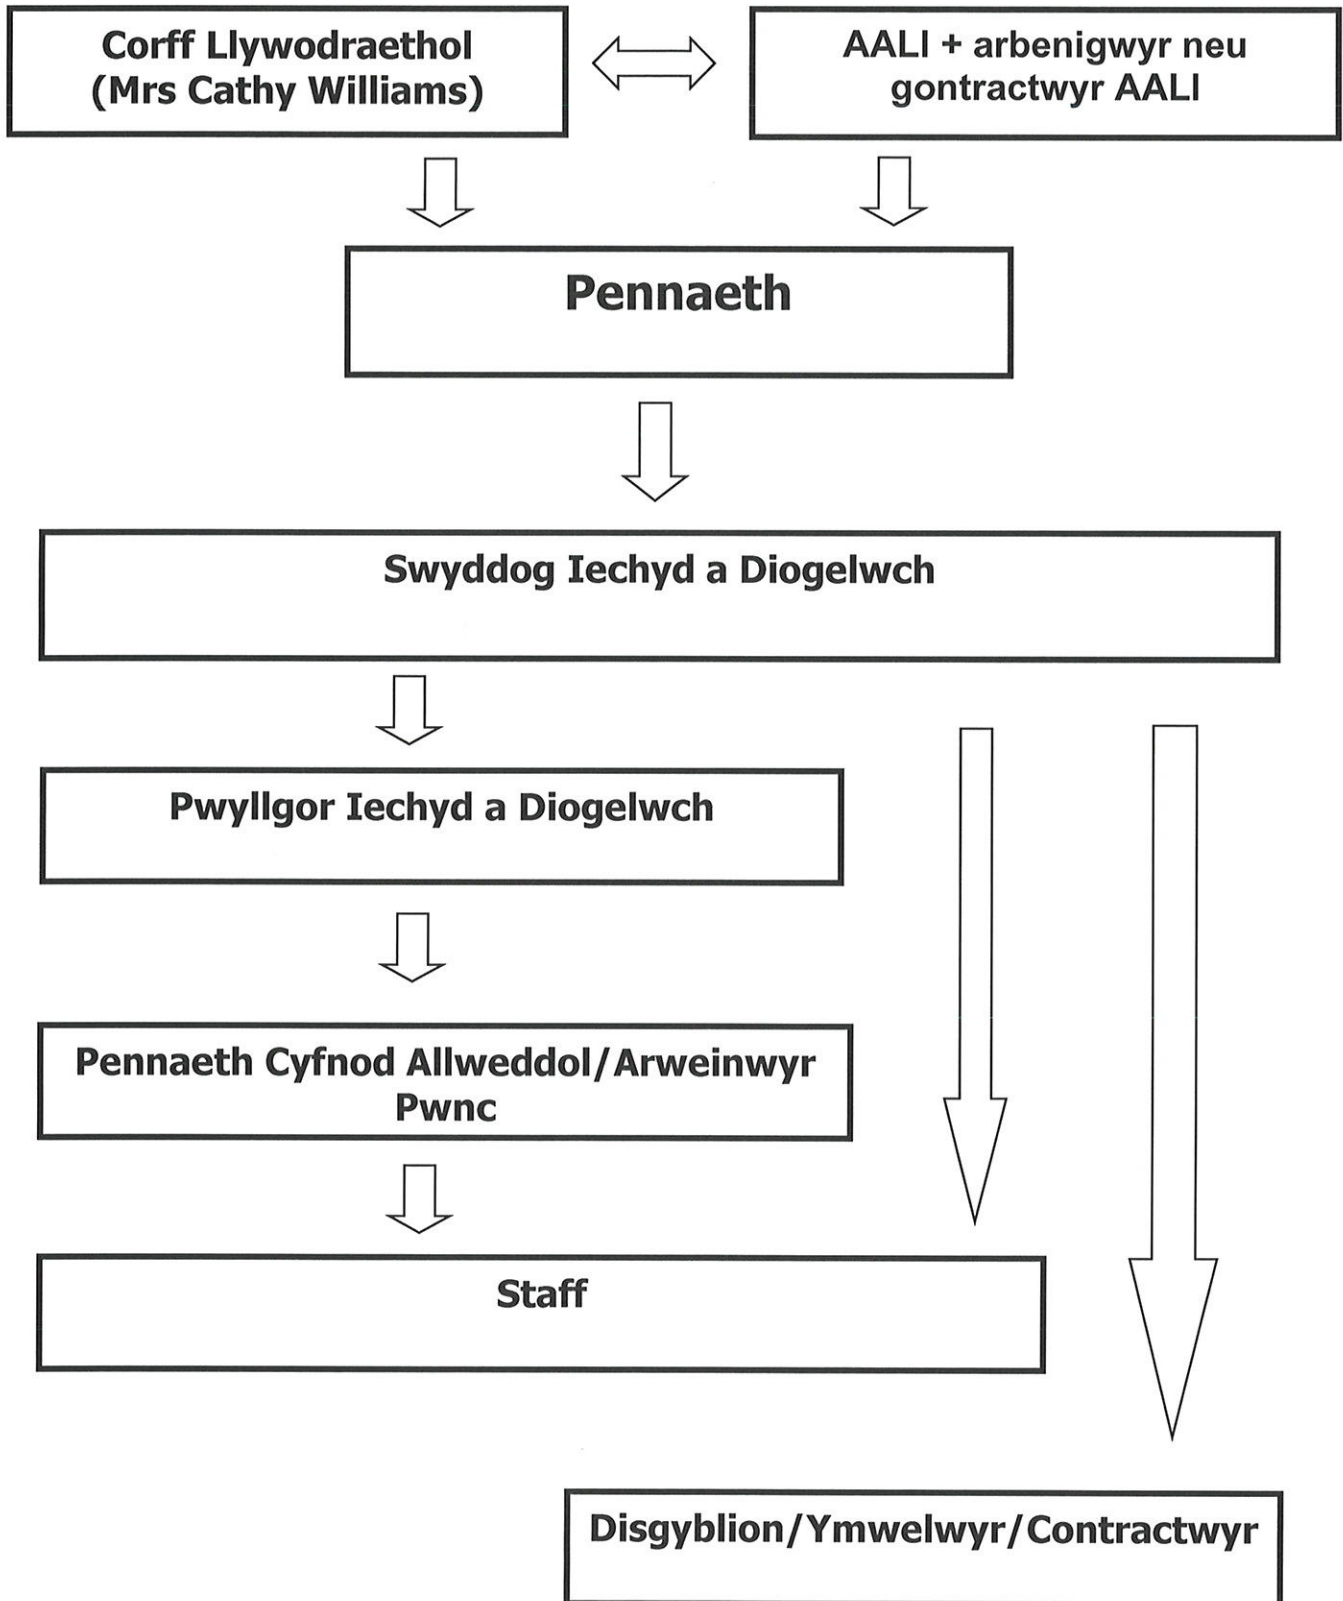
Corff Llywodraethol
(Mrs Cathy Williams)

AALI + arbenigwyr neu gontractwyr AALI

Pennaeth

Swyddog Iechyd a Diogelwch

Pwyllgor Iechyd a Diogelwch

Pennaeth Cyfnod Allweddol/Arweinwyr Pwnc

Staff

Disgyblion/Ymwelwyr/Contractwyr